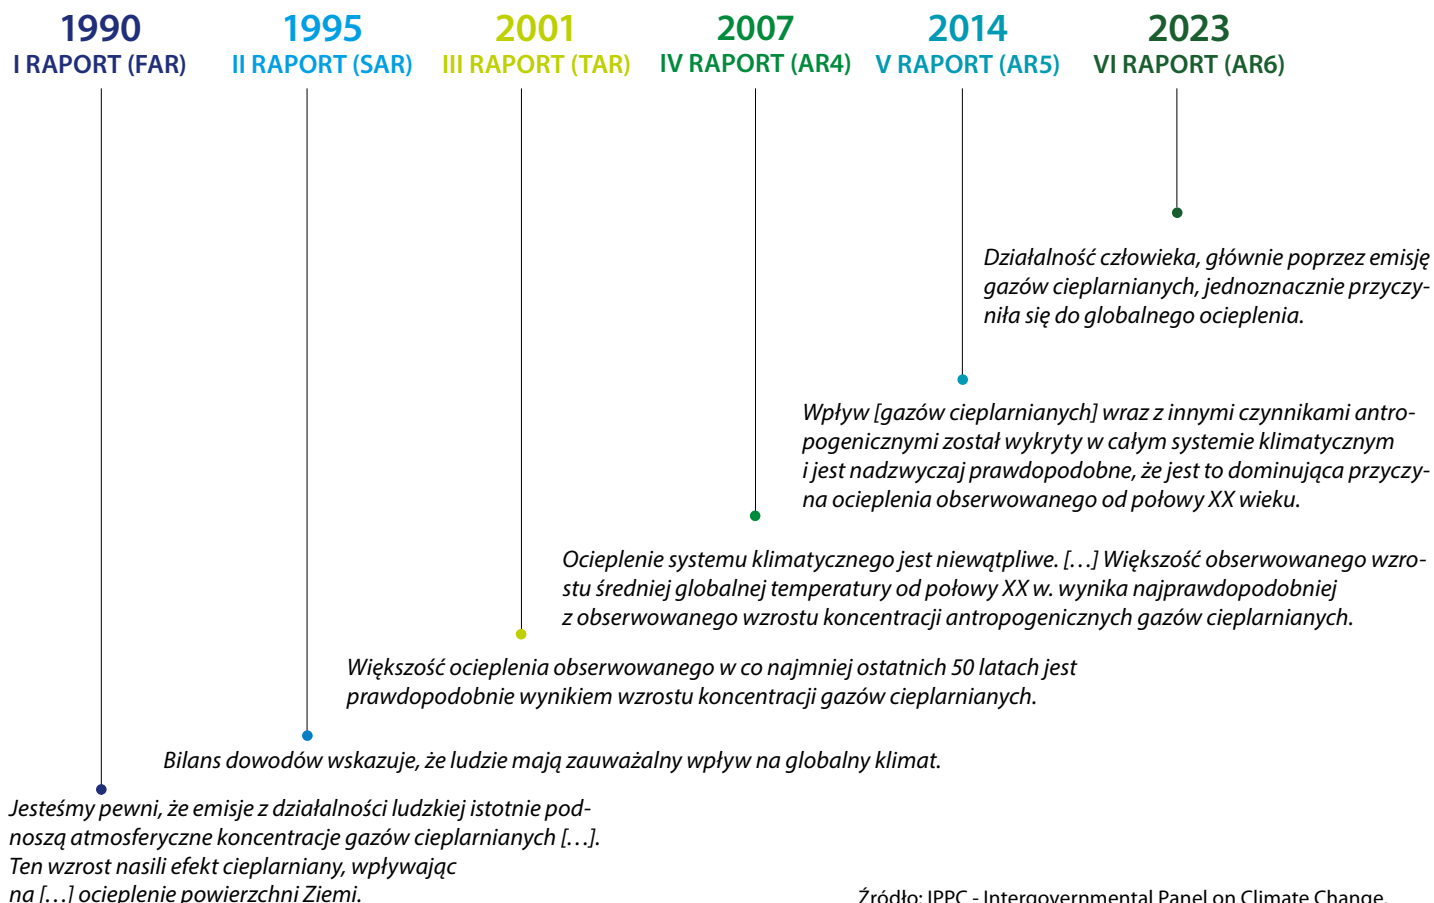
1990
I RAPORT (FAR)

1995
II RAPORT (SAR)

2001
III RAPORT (TAR)

2007
IV RAPORT (AR4)

2014
V RAPORT (AR5)

2023
VI RAPORT (AR6)

Działalność człowieka, głównie poprzez emisję gazów cieplarnianych, jednoznacznie przyczyniła się do globalnego ocieplenia.

Wpływ [gazów cieplarnianych] wraz z innymi czynnikami antropogenicznymi został wykryty w całym systemie klimatycznym i jest nadzwyczaj prawdopodobne, że jest to dominująca przyczyna ocieplenia obserwowanego od połowy XX wieku.

Ocieplenie systemu klimatycznego jest niewątpliwe. […] Większość obserwowanego wzrostu średniej globalnej temperatury od połowy XX w. wynika najprawdopodobniej z obserwowanego wzrostu koncentracji antropogenicznych gazów cieplarnianych.

Większość ocieplenia obserwowanego w co najmniej ostatnich 50 latach jest prawdopodobnie wynikiem wzrostu koncentracji gazów cieplarnianych.

Bilans dowodów wskazuje, że ludzie mają zauważalny wpływ na globalny klimat.

Jesteśmy pewni, że emisje z działalności ludzkiej istotnie podnoszą atmosferyczne koncentracje gazów cieplarnianych […]. Ten wzrost nasili efekt cieplarniany, wpływając na […] ocieplenie powierzchni Ziemi.

Źródło: IPPC - Intergovernmental Panel on Climate Change.